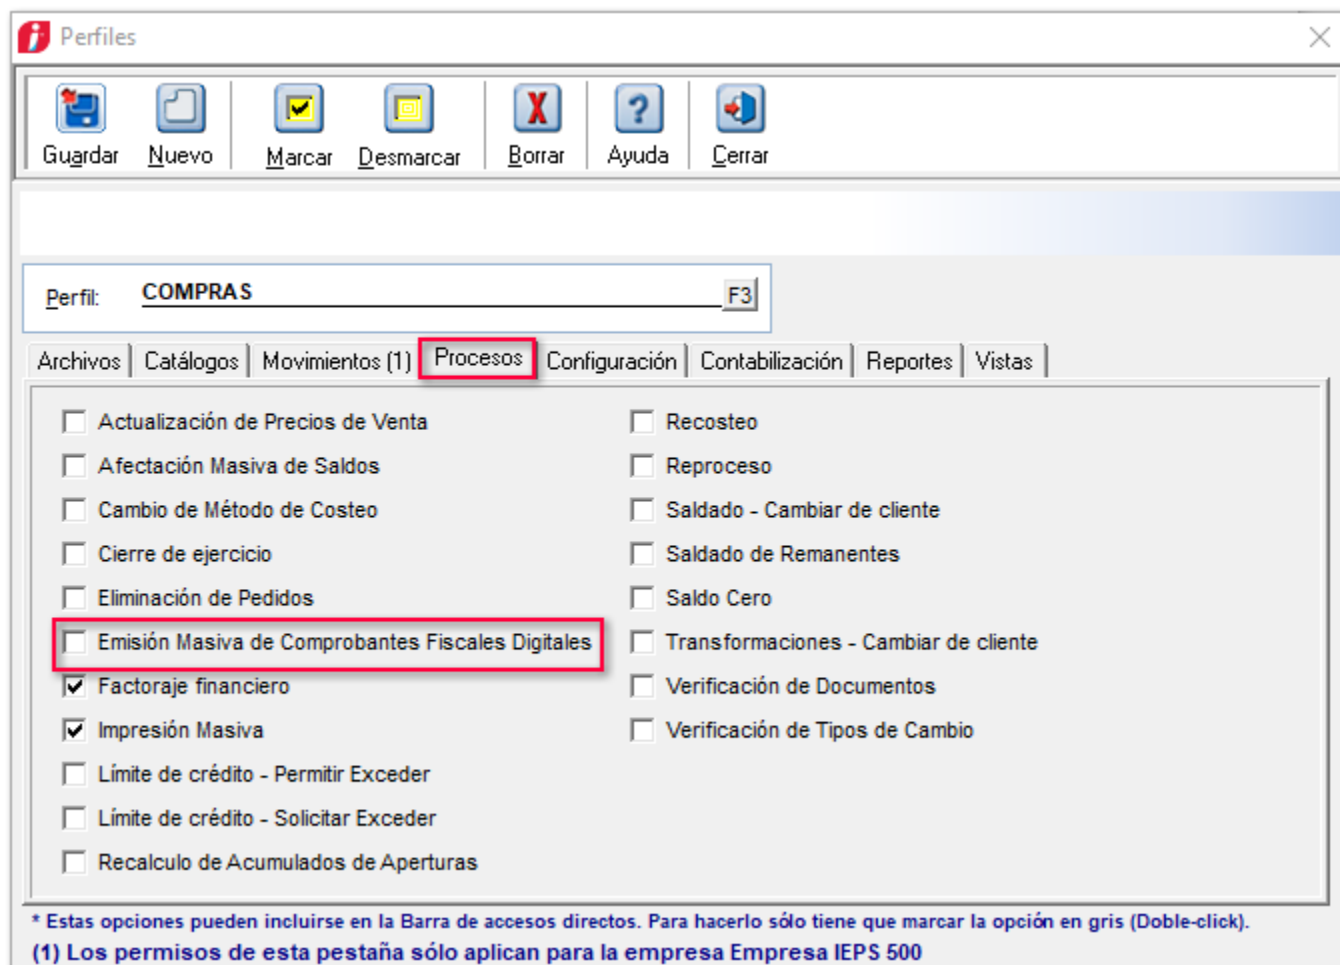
Perfiles

Guardar Nuevo Marcar Desmarcar Borrar Ayuda Cerrar

Perfil: COMPRAS F3

Archivos | Catálogos | Movimientos (1) | Procesos | Configuración | Contabilización | Reportes | Vistas

Actualización de Precios de Venta
Afectación Masiva de Saldos
Cambio de Método de Costeo
Cierre de ejercicio
Eliminación de Pedidos
Emisión Masiva de Comprobantes Fiscales Digitales
Factoraje financiero
Impresión Masiva
Límite de crédito - Permitir Exceder
Límite de crédito - Solicitar Exceder
Recalculo de Acumulados de Aperturas

Recosteo
Reproceso
Saldado - Cambiar de cliente
Saldado de Remanentes
Saldo Cero
Transformaciones - Cambiar de cliente
Verificación de Documentos
Verificación de Tipos de Cambio

* Estas opciones pueden incluirse en la Barra de accesos directos. Para hacerlo sólo tiene que marcar la opción en gris (Doble-click).
(1) Los permisos de esta pestaña sólo aplican para la empresa Empresa IEPS 500